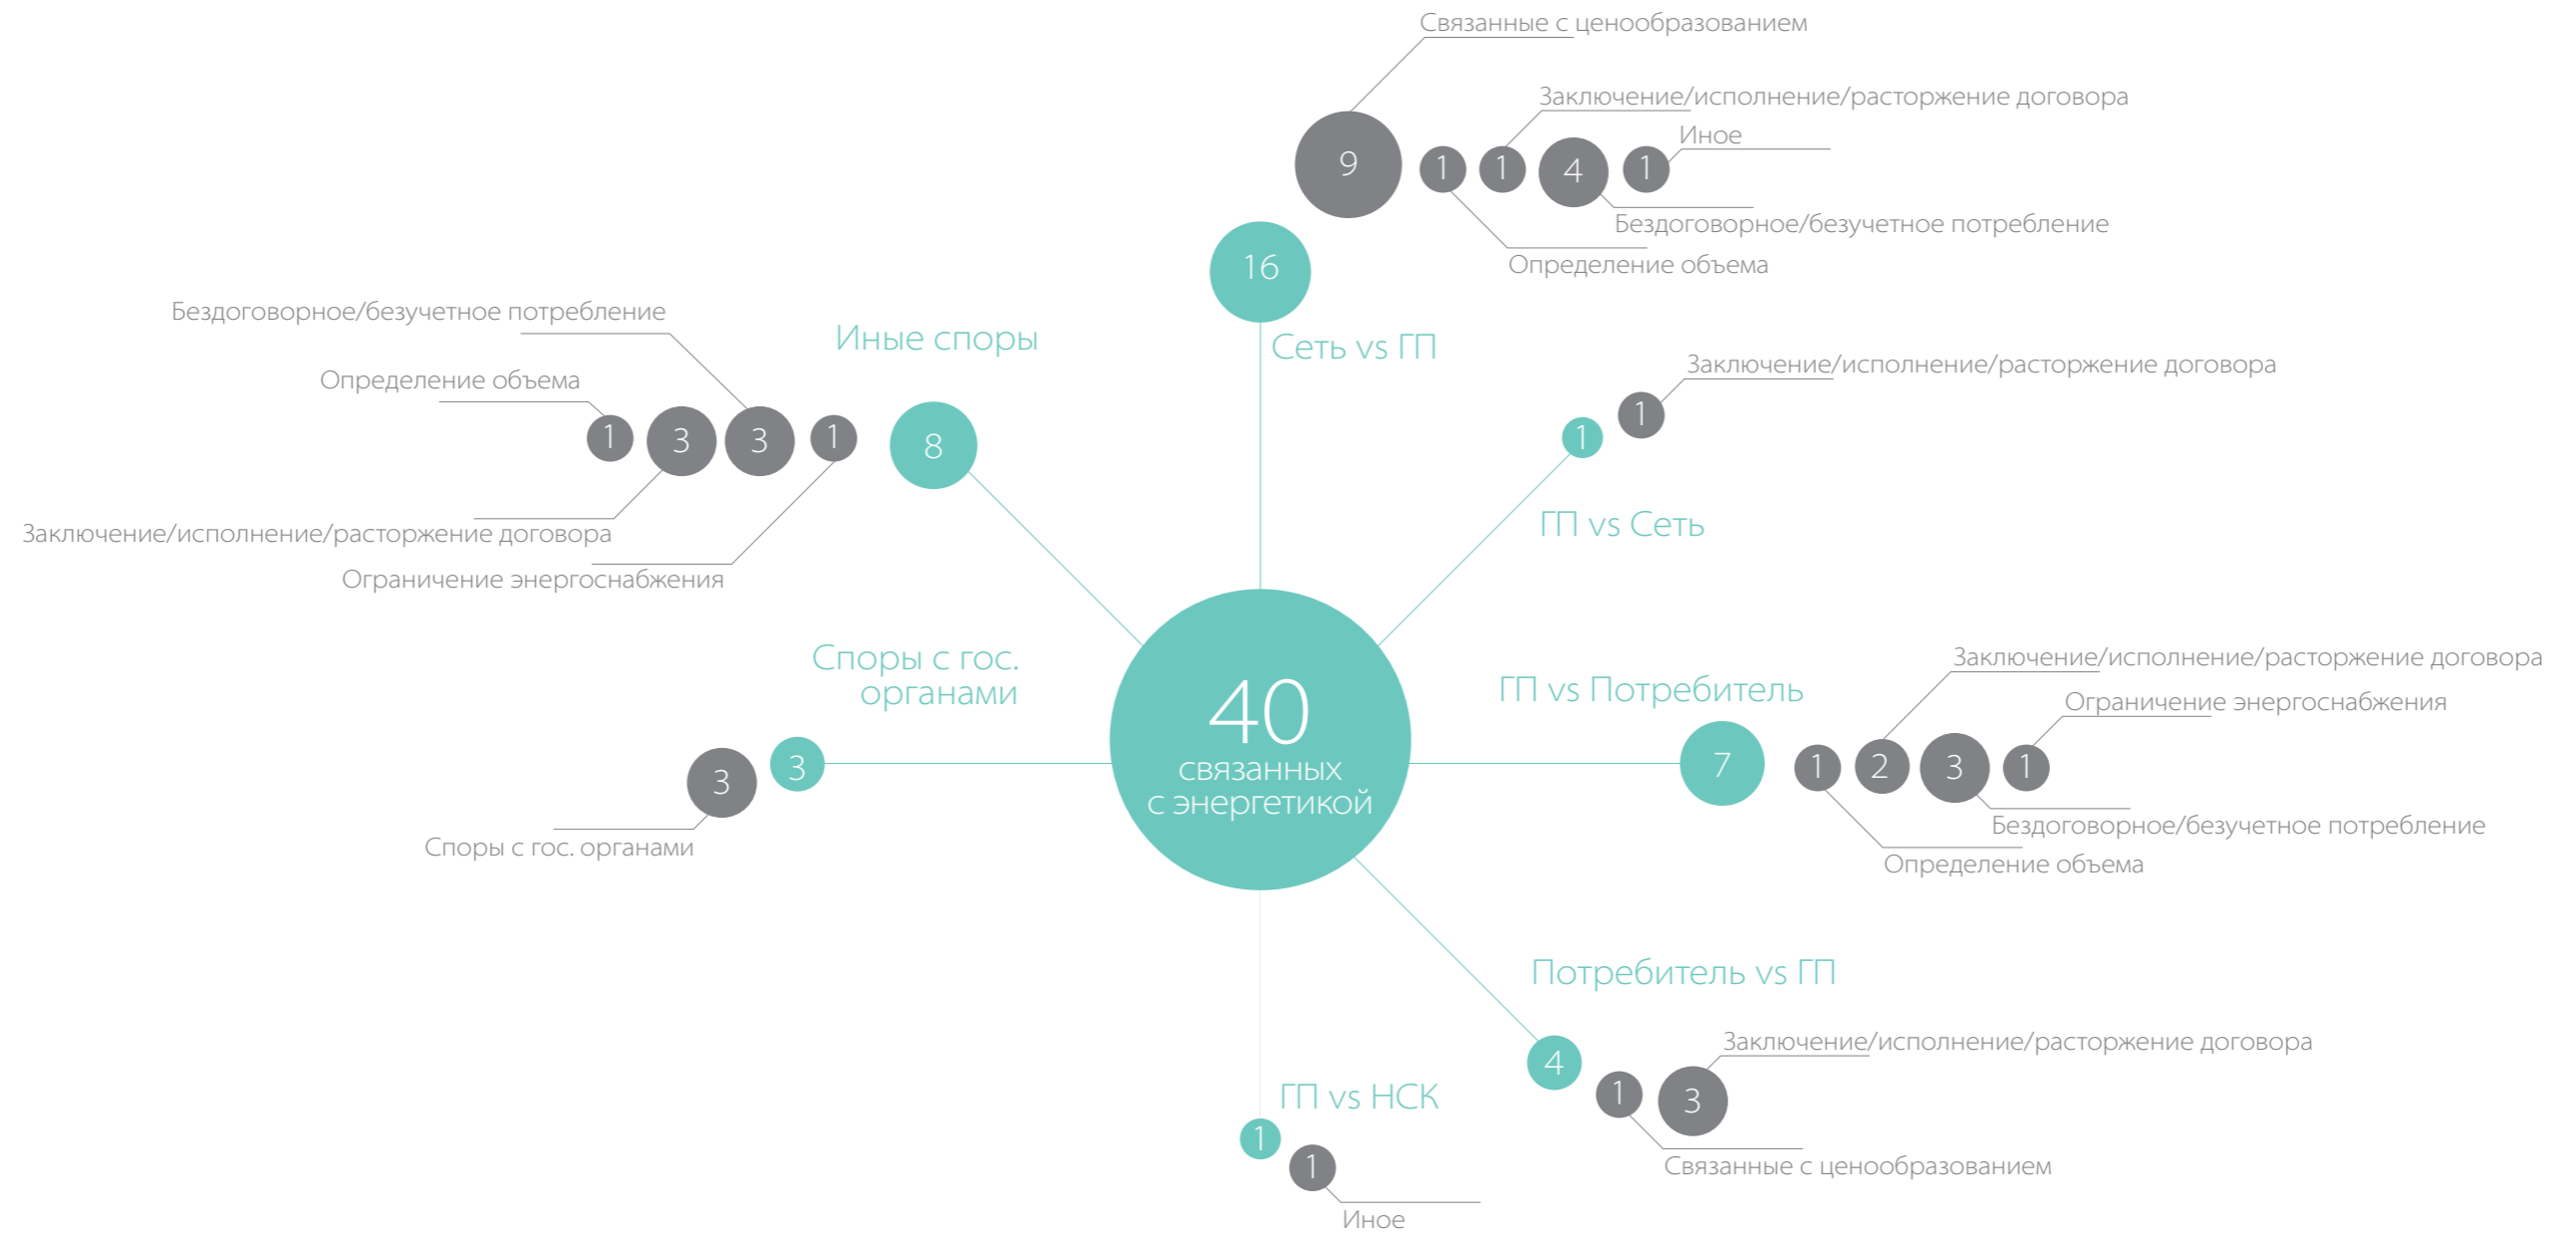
Связанные с ценообразованием

Заключение/исполнение/расторжение договора

Иное

9

1

1

4

1

Бездоговорное/безучетное потребление

Определение объема

16

Сеть vs ГП

Бездоговорное/безучетное потребление

Иные споры

Определение объема

1

3

3

1

8

Заключение/исполнение/расторжение договора

Ограничение энергоснабжения

Заключение/исполнение/расторжение договора

1

1

ГП vs Сеть

Споры с гос. органами

40 связанных с энергетикой

ГП vs Потребитель

Заключение/исполнение/расторжение договора

Ограничение энергоснабжения

3

3

7

1

2

3

1

Споры с гос. органами

Бездоговорное/безучетное потребление

Определение объема

Потребитель vs ГП

Заключение/исполнение/расторжение договора

4

1

3

ГП vs НСК

1

1

Связанные с ценообразованием

Иное